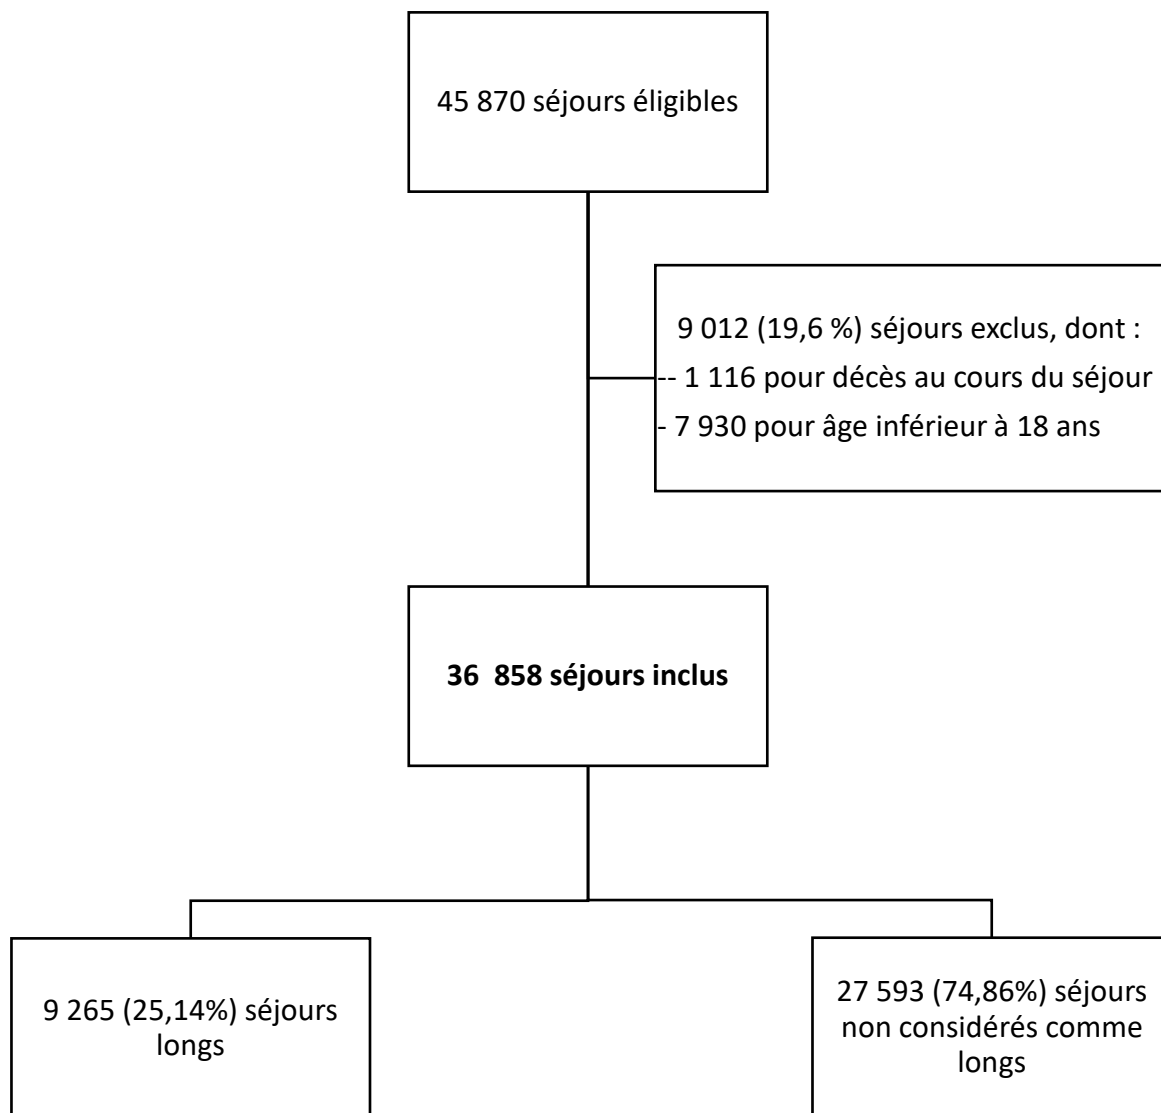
45 870 séjours éligibles

9 012 (19,6 %) séjours exclus, dont :
-- 1 116 pour décès au cours du séjour
- 7 930 pour âge inférieur à 18 ans

**36 858 séjours inclus**

9 265 (25,14%) séjours longs

27 593 (74,86%) séjours non considérés comme longs